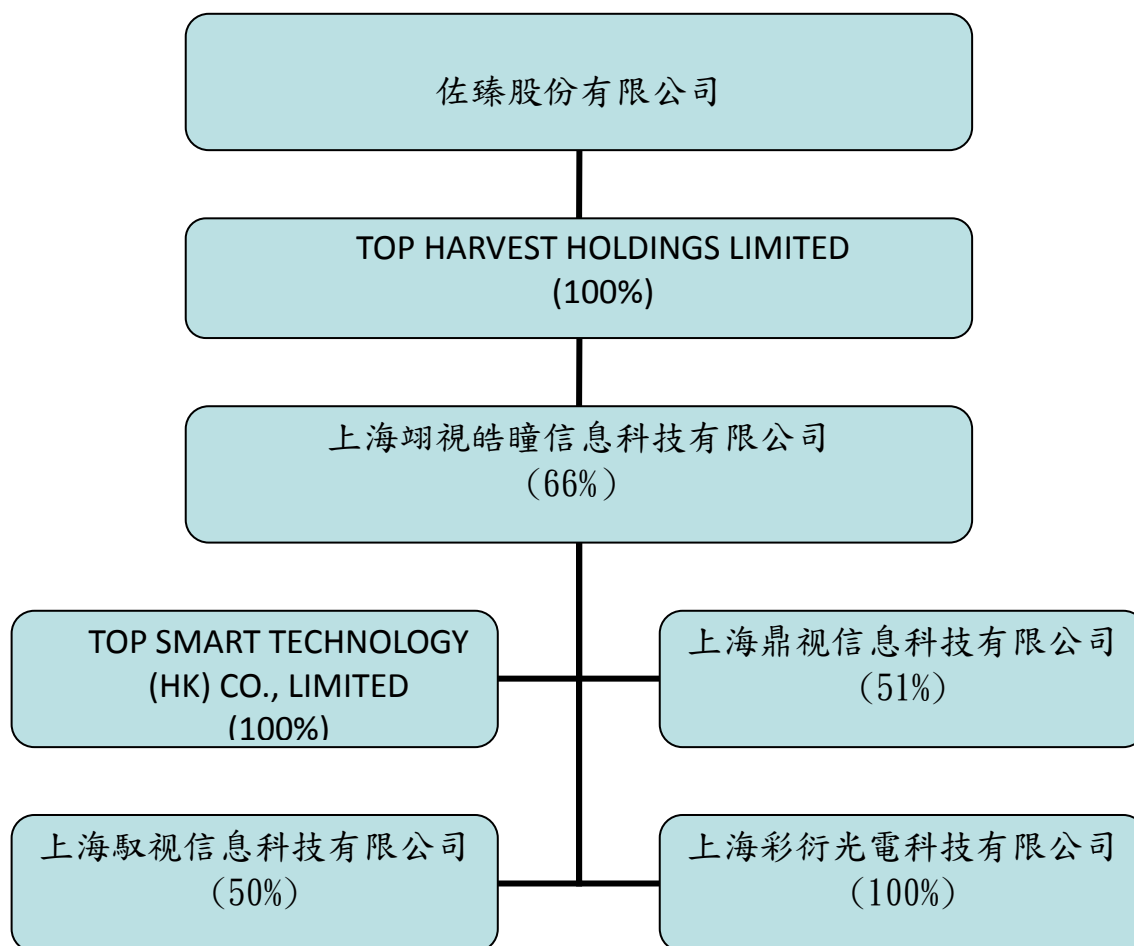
佐臻股份有限公司

TOP HARVEST HOLDINGS LIMITED
(100%)

上海翊視皓瞳信息科技有限公司
（66%）

TOP SMART TECHNOLOGY
(HK) CO., LIMITED
(100%)

上海鼎视信息科技有限公司
（51%）

上海馭视信息科技有限公司
（50%）

上海彩衍光電科技有限公司
（100%）